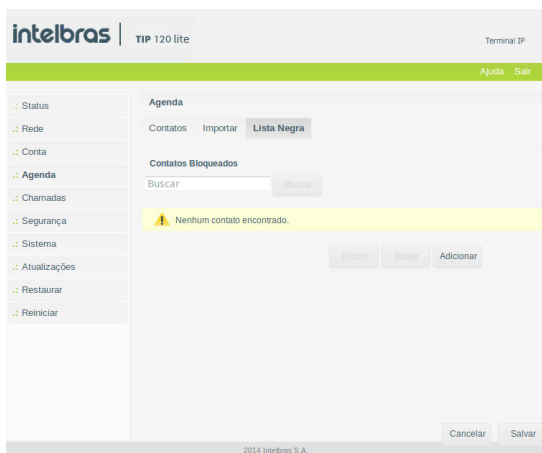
intelbras | TIP 120 lite

Terminal IP

Ajuda Sair

.: Status
.: Rede
.: Conta
.: Agenda
.: Chamadas
.: Segurança
.: Sistema
.: Atualizações
.: Restaurar
.: Reiniciar

Agenda

Contatos Importar Lista Negra

Contatos Bloqueados

Buscar Buscar

Nenhum contato encontrado.

Excluir Editar Adicionar

Cancelar Salvar

2014 Intelbras S.A.